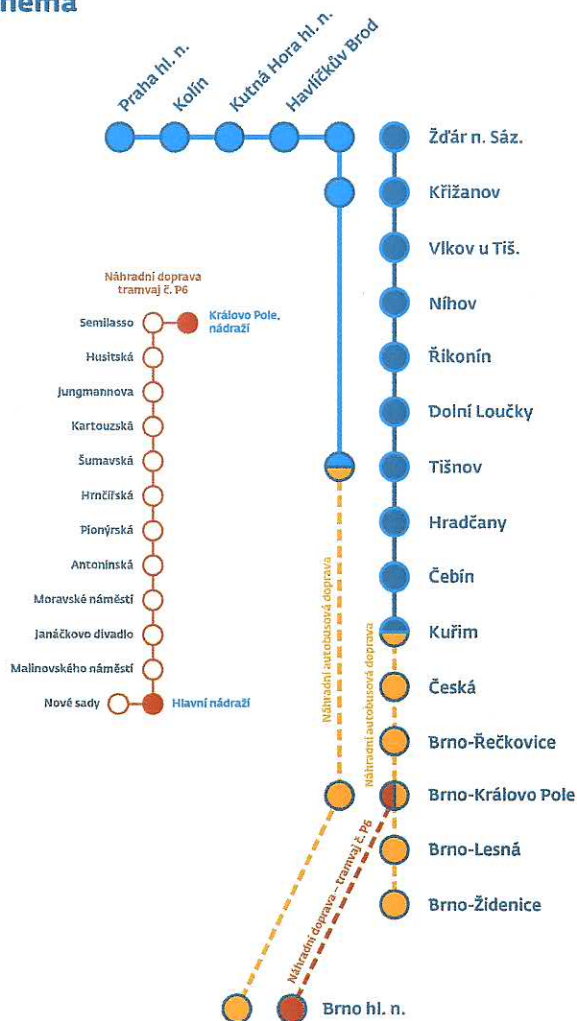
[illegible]ema

Praha hl. n.
Kolín
Kutná Hora hl. n.
Havlíčkův Brod

Žďár n. Sáz.
Křižanov
Vlkov u Tiš.
Níhov
Řikonín
Dolní Loučky
Tišnov
Hradčany
Čebín
Kuřim
Česká
Brno-Řečkovice
Brno-Královo Pole
Brno-Lesná
Brno-Židenice
Brno hl. n.

Náhradní doprava tramvaj č. P6
Semilasso
Královo Pole, nádraží
Husitská
Jungmannova
Kartouzská
Šumavská
Hrnčířská
Pionýrská
Antonínská
Moravské náměstí
Janáčkovo divadlo
Malinovského náměstí
Nové sady
Hlavní nádraží

Náhradní autobusová doprava
Náhradní autobusová doprava
Náhradní doprava – tramvaj č. P6